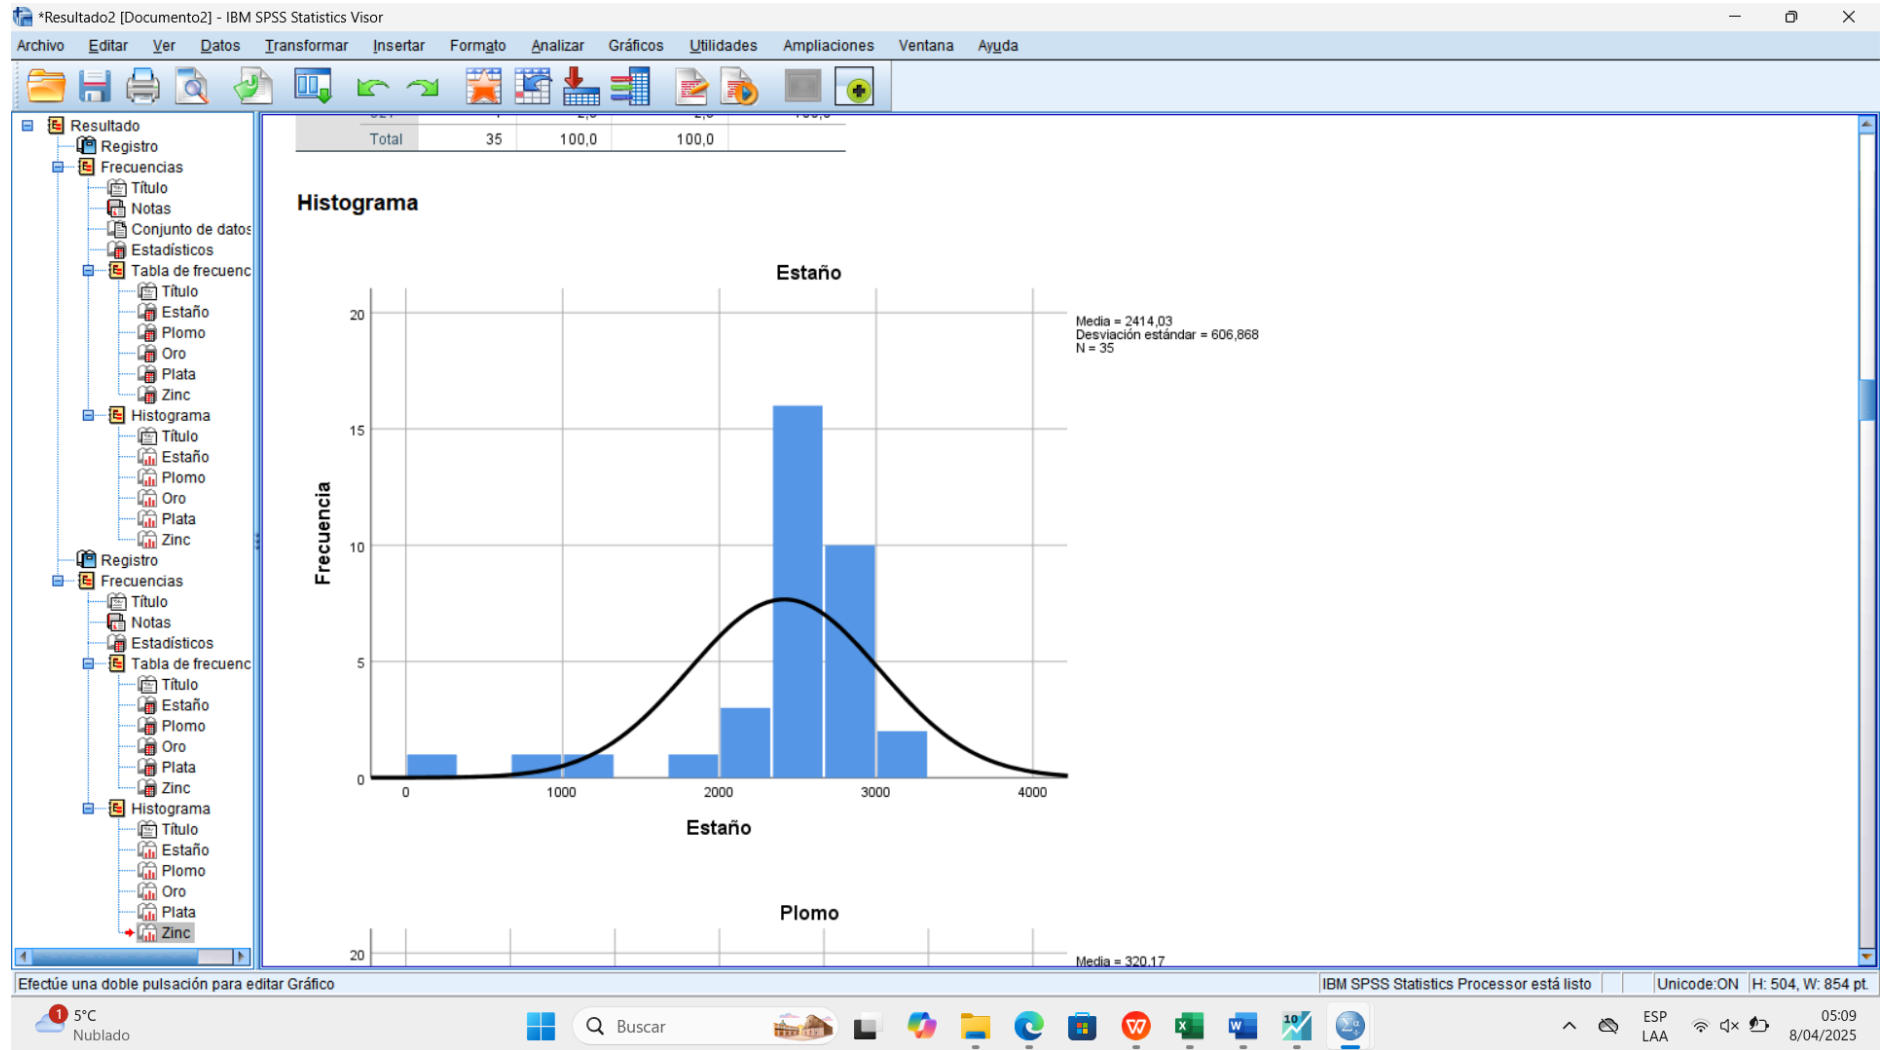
*Resultado2 [Documento2] - IBM SPSS Statistics Visor

Archivo Editar Ver Datos Transformar Insertar Formato Analizar Gráficos Utilidades Ampliaciones Ventana Ayuda

Resultado
Registro
Frecuencias
Título
Notas
Conjunto de datos
Estadísticos
Tabla de frecuenc
Título
Estaño
Plomo
Oro
Plata
Zinc
Histograma
Título
Estaño
Plomo
Oro
Plata
Zinc
Registro
Frecuencias
Título
Notas
Estadísticos
Tabla de frecuenc
Título
Estaño
Plomo
Oro
Plata
Zinc
Histograma
Título
Estaño
Plomo
Oro
Plata
Zinc

| Total | 35 | 100,0 | 100,0 |
|---|---|---|---|

Histograma

Estaño

Media = 2414,03
Desviación estándar = 606,868
N = 35

Frecuencia

20
15
10
5
0

0 1000 2000 3000 4000

Estaño

Plomo

20

Media = 320,17

Efectúe una doble pulsación para editar Gráfico
IBM SPSS Statistics Processor está listo
Unicode:ON
H: 504, W: 854 pt.

5°C
Nublado
Buscar
ESP
LAA
05:09
8/04/2025